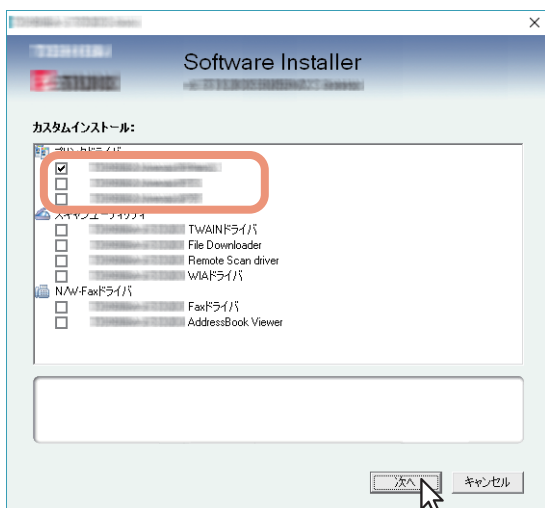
Software Installer

カスタムインストール:

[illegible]
☑ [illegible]
☐ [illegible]
☐ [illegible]
スキャンユーティリティ
☐ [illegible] TWAINドライバ
☐ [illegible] File Downloader
☐ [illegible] Remote Scan driver
☐ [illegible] WIAドライバ
N/W-Faxドライバ
☐ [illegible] Faxドライバ
☐ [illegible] AddressBook Viewer

次へ
キャンセル